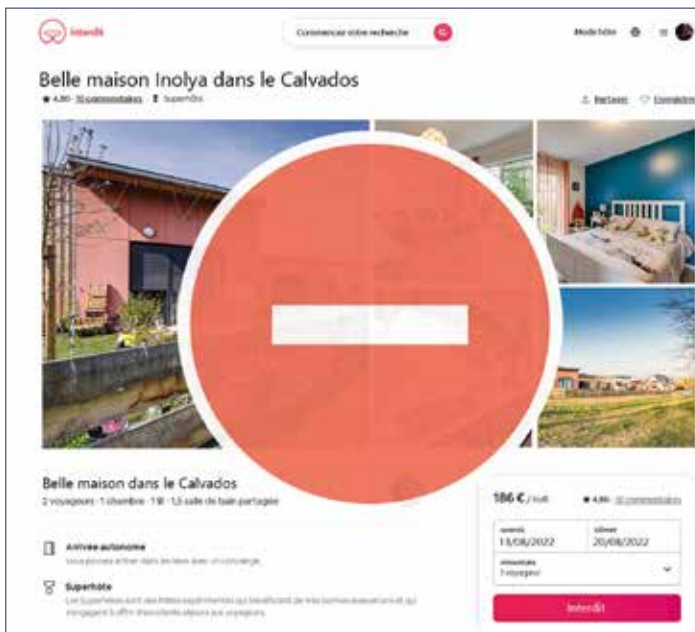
Interdit

Commencer votre recherche

Mode hôte

Belle maison Inolya dans le Calvados

★ 4,80 · 10 commentaires · Superhôte

Partager Enregistrer

Belle maison dans le Calvados

2 voyageurs · 1 chambre · 1 lit · 1,5 salle de bain partagée

Arrivée autonome

Vous pouvez arriver dans les lieux avec un concierge.

Superhôte

Les Superhôtes sont des hôtes expérimentés qui bénéficient de très bonnes évaluations et qui s'engagent à offrir d'excellents séjours aux voyageurs.

186 € / nuit

★ 4,80 · 10 commentaires

ARRIVÉE 13/08/2022

DÉPART 20/08/2022

VOYAGEURS 1 voyageur

Interdit